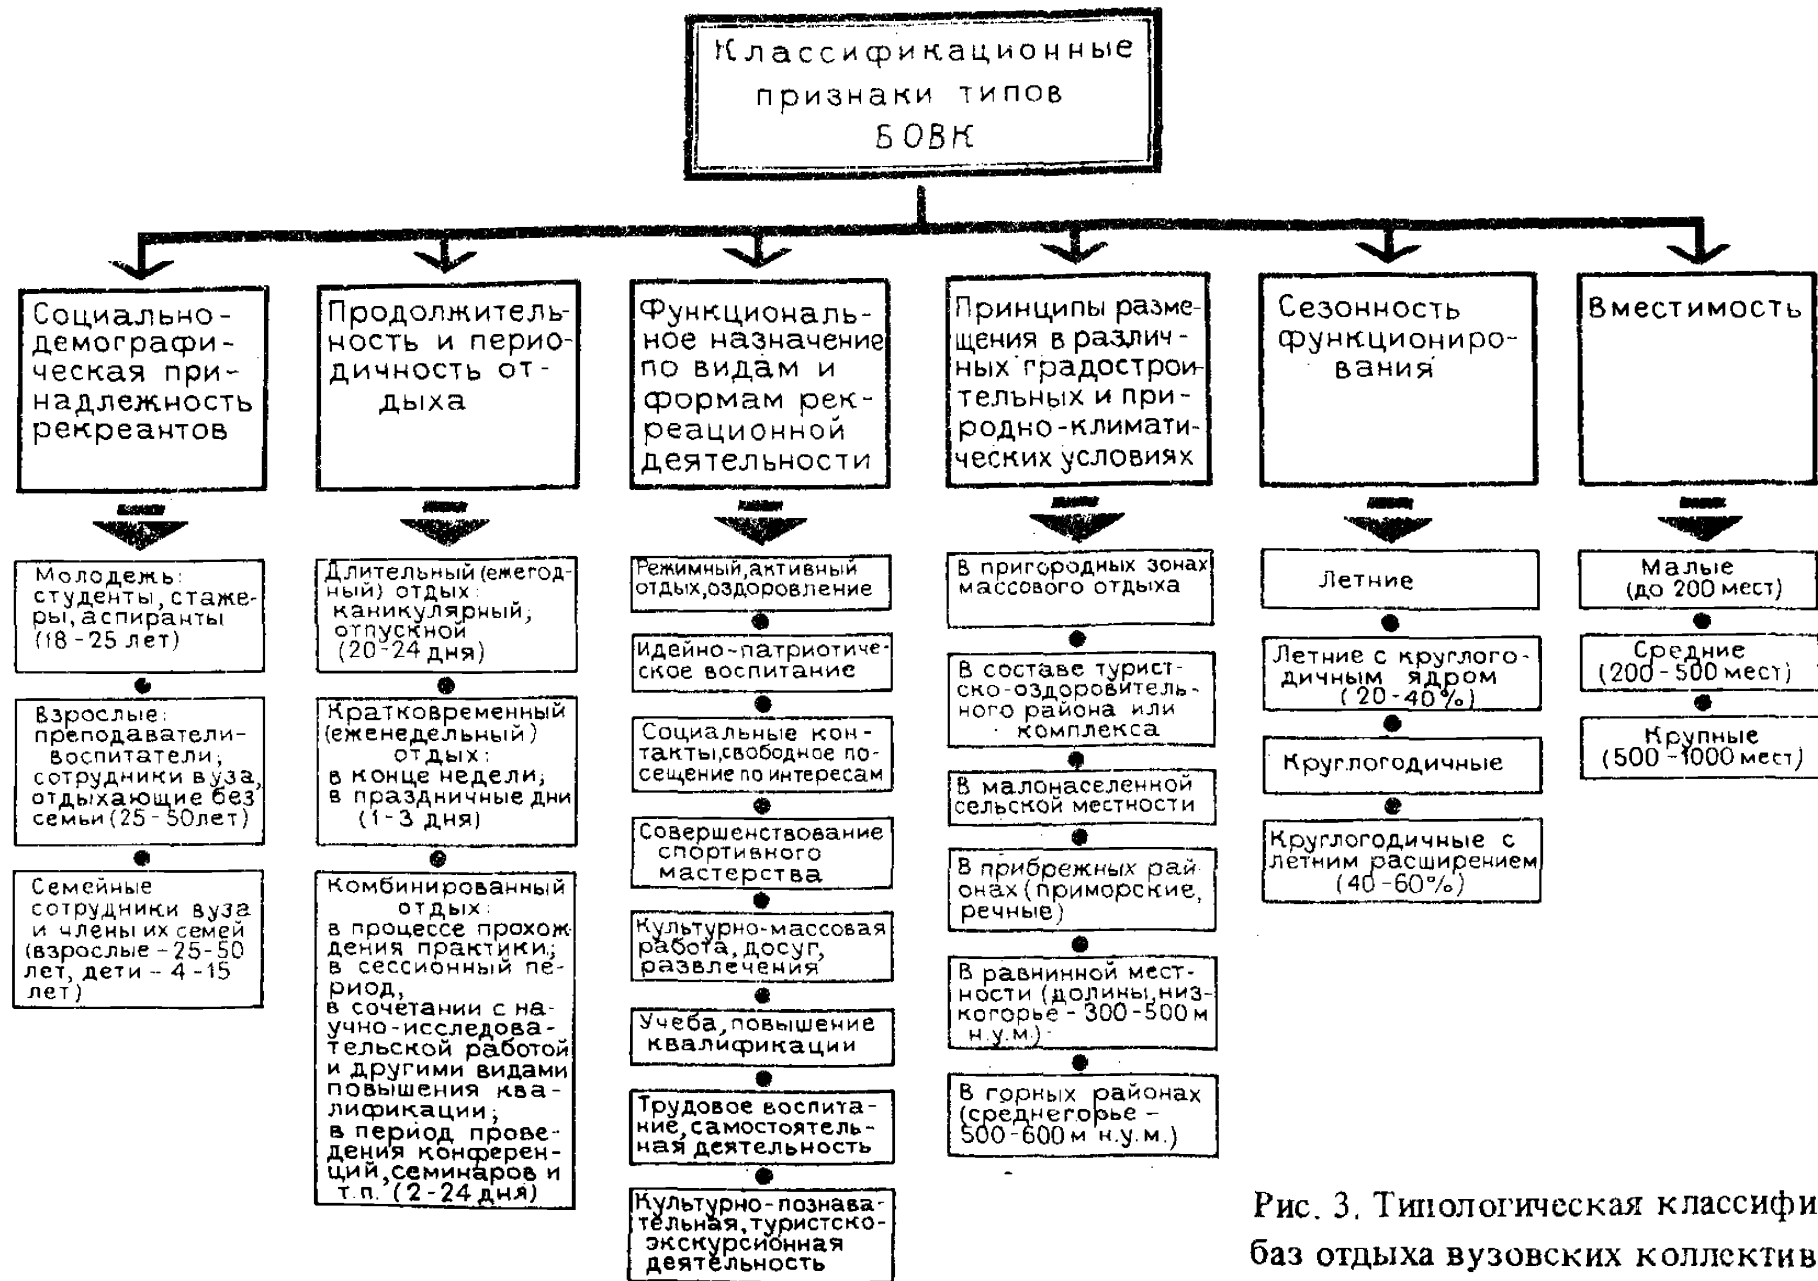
Классификационные признаки типов БОВК

Социально-демографическая принадлежность рекреантов

Молодежь: студенты, стажеры, аспиранты (18 - 25 лет)

Взрослые: преподаватели-воспитатели; сотрудники вуза, отдыхающие без семьи (25 - 50лет)

Семейные сотрудники вуза и члены их семей (взрослые - 25-50 лет, дети - 4 -15 лет)

Продолжительность и периодичность отдыха

Длительный (ежегодный) отдых: каникулярный; отпускной (20-24 дня)

Кратковременный (еженедельный) отдых: в конце недели; в праздничные дни (1-3 дня)

Комбинированный отдых: в процессе прохождения практики; в сессионный период, в сочетании с научно-исследовательской работой и другими видами повышения квалификации; в период проведения конференций, семинаров и т.п. (2-24 дня)

Функциональное назначение по видам и формам рекреационной деятельности

Режимный, активный отдых, оздоровление

Идейно-патриотическое воспитание

Социальные контакты, свободное посещение по интересам

Совершенствование спортивного мастерства

Культурно-массовая работа, досуг, развлечения

Учеба, повышение квалификации

Трудовое воспитание, самостоятельная деятельность

Культурно-познавательная, туристско-экскурсионная деятельность

Принципы размещения в различных градостроительных и природно-климатических условиях

В пригородных зонах массового отдыха

В составе туристско-оздоровительного района или комплекса

В малонаселенной сельской местности

В прибрежных районах (приморские, речные)

В равнинной местности (долины, низкогорье - 300-500 м н.у.м.)

В горных районах (среднегорье - 500-600 м н.у.м.)

Сезонность функционирования

Летние

Летние с круглогодичным ядром (20-40%)

Круглогодичные

Круглогодичные с летним расширением (40-60%)

Вместимость

Малые (до 200 мест)

Средние (200-500 мест)

Крупные (500-1000 мест)

Рис. 3. Типологическая классифи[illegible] баз отдыха вузовских коллектив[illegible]